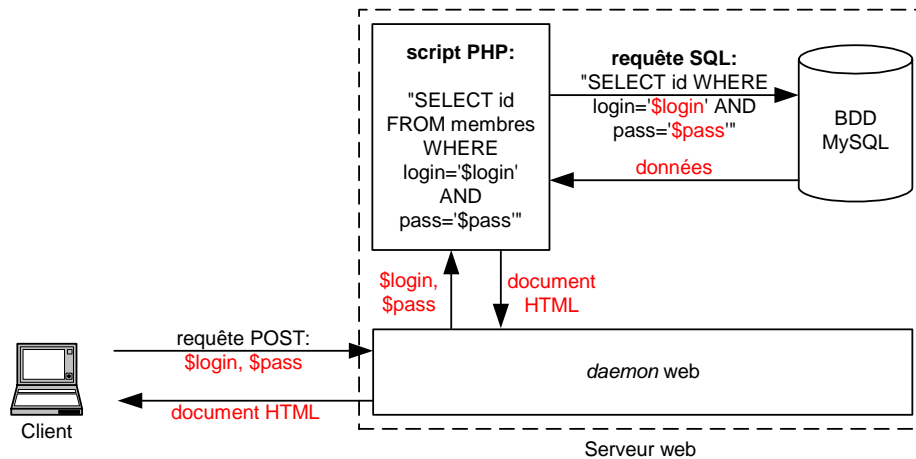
script PHP:

"SELECT id FROM membres WHERE login='$login' AND pass='$pass'"

requête SQL:
"SELECT id WHERE login='$login' AND pass='$pass'"

BDD MySQL

données

$login, $pass

document HTML

requête POST:
$login, $pass

daemon web

document HTML

Client

Serveur web